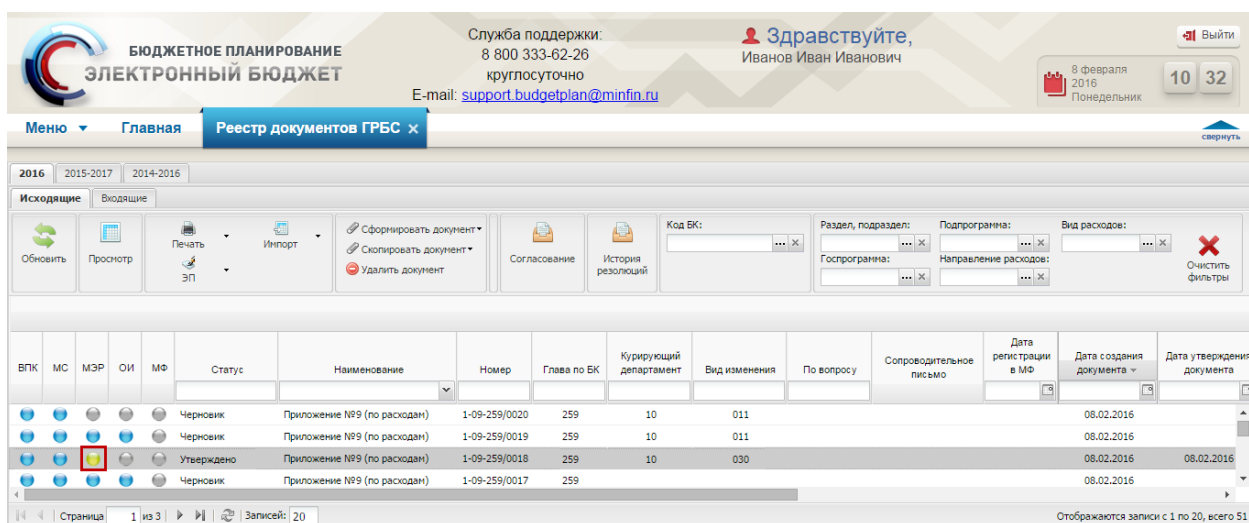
БЮДЖЕТНОЕ ПЛАНИРОВАНИЕ
ЭЛЕКТРОННЫЙ БЮДЖЕТ

Служба поддержки:
8 800 333-62-26
круглосуточно
E-mail: support.budgetplan@minfin.ru

Здравствуйте,
Иванов Иван Иванович

Выйти

8 февраля 2016 Понедельник

10 32

Меню Главная Реестр документов ГРБС ×

свернуть

2016 2015-2017 2014-2016

Исходящие Входящие

Обновить Просмотр Печать ЭП Импорт

Сформировать документ
Скопировать документ
Удалить документ

Согласование История резолюций

Код БК:

Раздел, подраздел: Подпрограмма: Вид расходов:
Госпрограмма: Направление расходов:

Очистить фильтры

| ВПК | МС | МЭР | ОИ | МФ | Статус | Наименование | Номер | Глава по БК | Курирующий департамент | Вид изменения | По вопросу | Сопроводительное письмо | Дата регистрации в МФ | Дата создания документа | Дата утверждения документа |
|---|---|---|---|---|---|---|---|---|---|---|---|---|---|---|---|
| | | | | | Черновик | Приложение №9 (по расходам) | 1-09-259/0020 | 259 | 10 | 011 | | | | 08.02.2016 | |
| | | | | | Черновик | Приложение №9 (по расходам) | 1-09-259/0019 | 259 | 10 | 011 | | | | 08.02.2016 | |
| | | | | | Утверждено | Приложение №9 (по расходам) | 1-09-259/0018 | 259 | 10 | 030 | | | | 08.02.2016 | 08.02.2016 |
| | | | | | Черновик | Приложение №9 (по расходам) | 1-09-259/0017 | 259 | | | | | | 08.02.2016 | |

Страница 1 из 3 Записей: 20

Отображаются записи с 1 по 20, всего 51